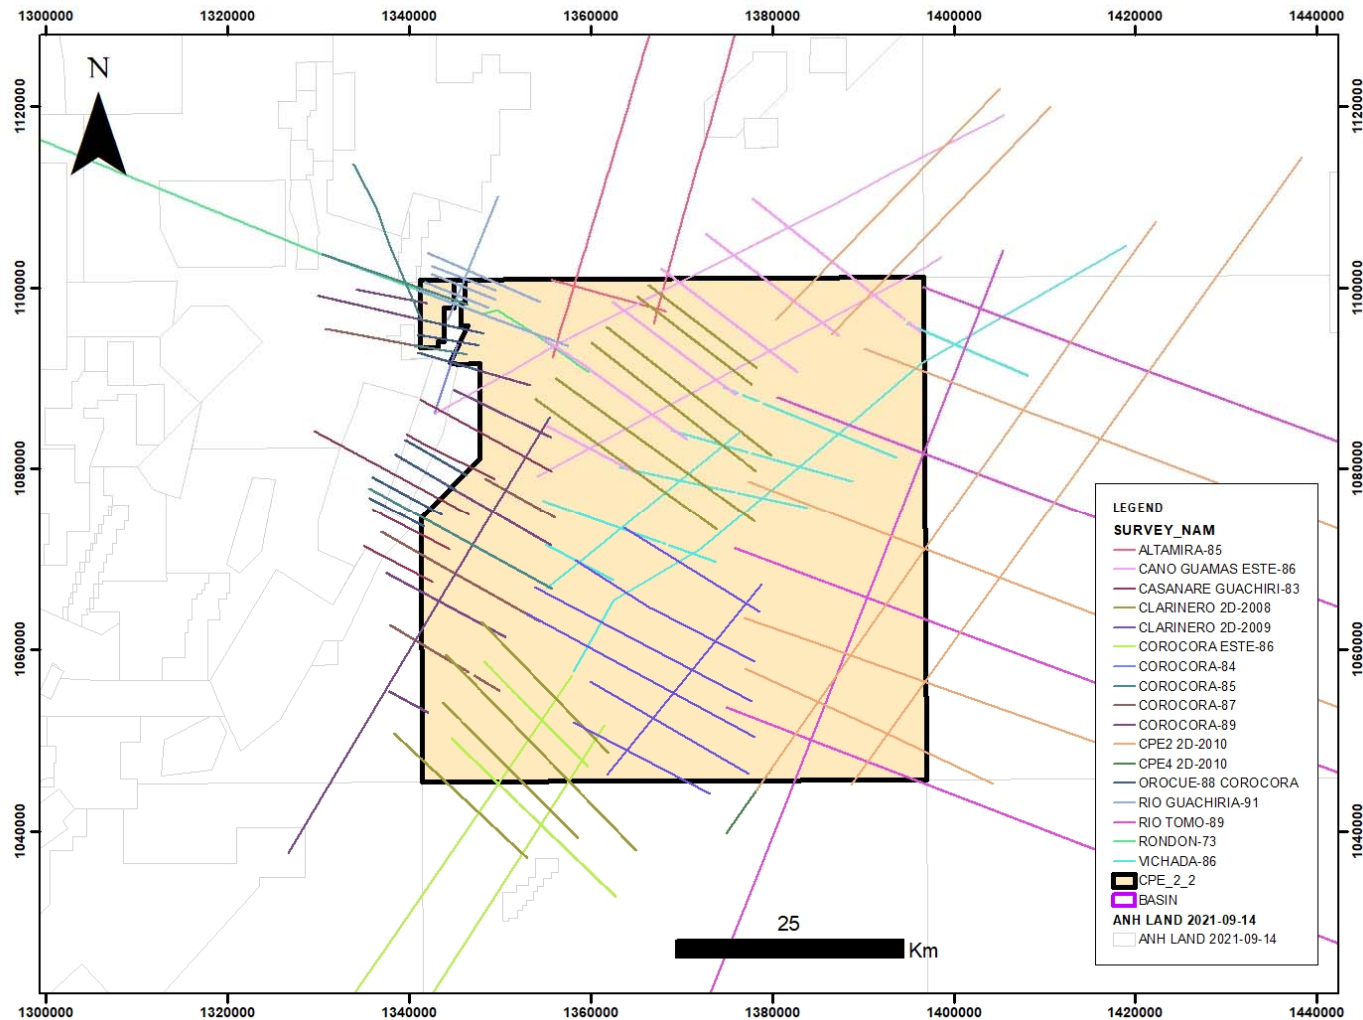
1300000 1320000 1340000 1360000 1380000 1400000 1420000 1440000

1120000
1100000
1080000
1060000
1040000

N

LEGEND
SURVEY_NAM
ALTAMIRA-85
CANO GUAMAS ESTE-86
CASANARE GUACHIRI-83
CLARINERO 2D-2008
CLARINERO 2D-2009
COROCORA ESTE-86
COROCORA-84
COROCORA-85
COROCORA-87
COROCORA-89
CPE2 2D-2010
CPE4 2D-2010
OROCUE-88 COROCORA
RIO GUACHIRIA-91
RIO TOMO-89
RONDON-73
VICHADA-86
CPE_2_2
BASIN
ANH LAND 2021-09-14
ANH LAND 2021-09-14

25
Km

1300000 1320000 1340000 1360000 1380000 1400000 1420000 1440000

1120000
1100000
1080000
1060000
1040000